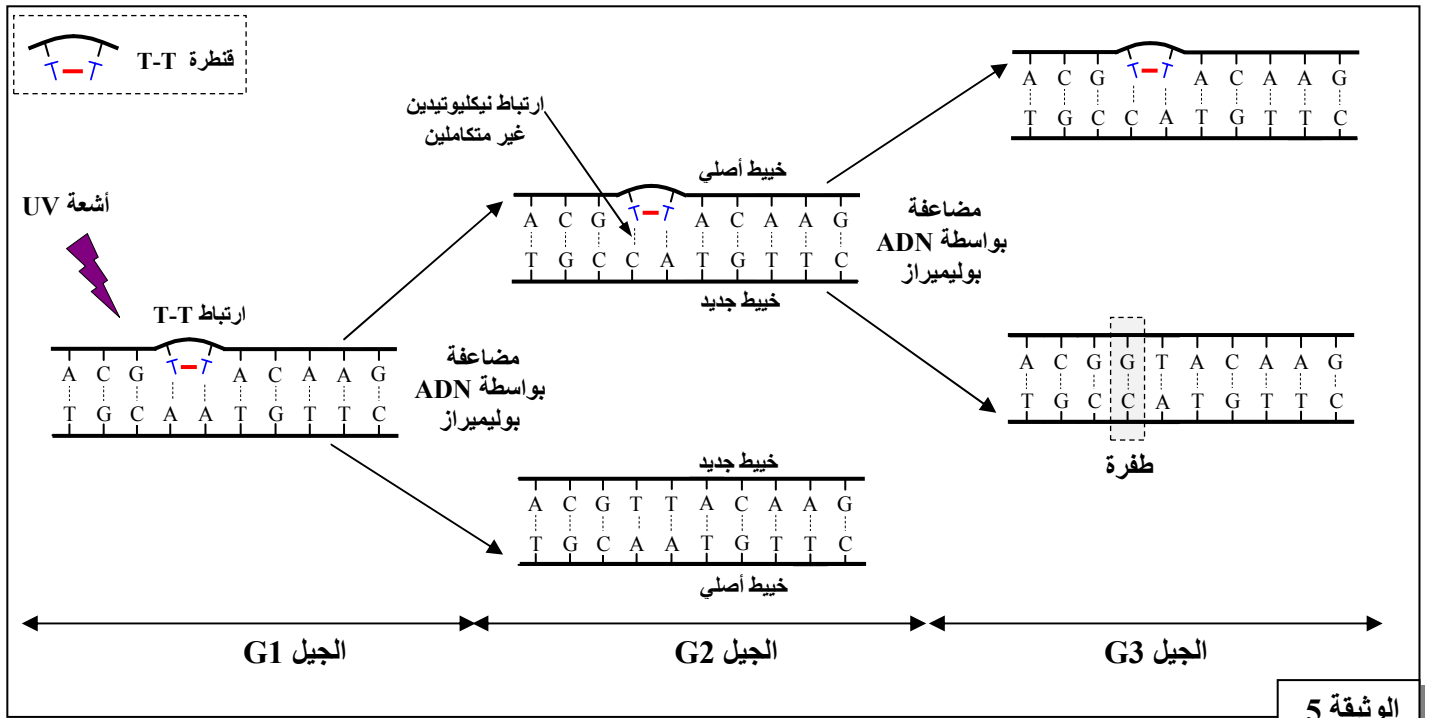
قنطرة T-T
T T

أشعة UV

ارتباط T-T

A C G T T A C A A G
T G C A A T G T T C

مضاعفة ADN بواسطة بوليميراز

ارتباط نيكليوتيدين غير متكاملين

خيط أصلي

A C G T T A C A A G
T G C C A T G T T C

خيط جديد

خيط جديد

A C G T T A C A A G
T G C A A T G T T C

خيط أصلي

مضاعفة ADN بواسطة بوليميراز

A C G T T A C A A G
T G C C A T G T T C

A C G G T A C A A G
T G C C A T G T T C

طفرة

الجيل G1

الجيل G2

الجيل G3

الوثيقة 5